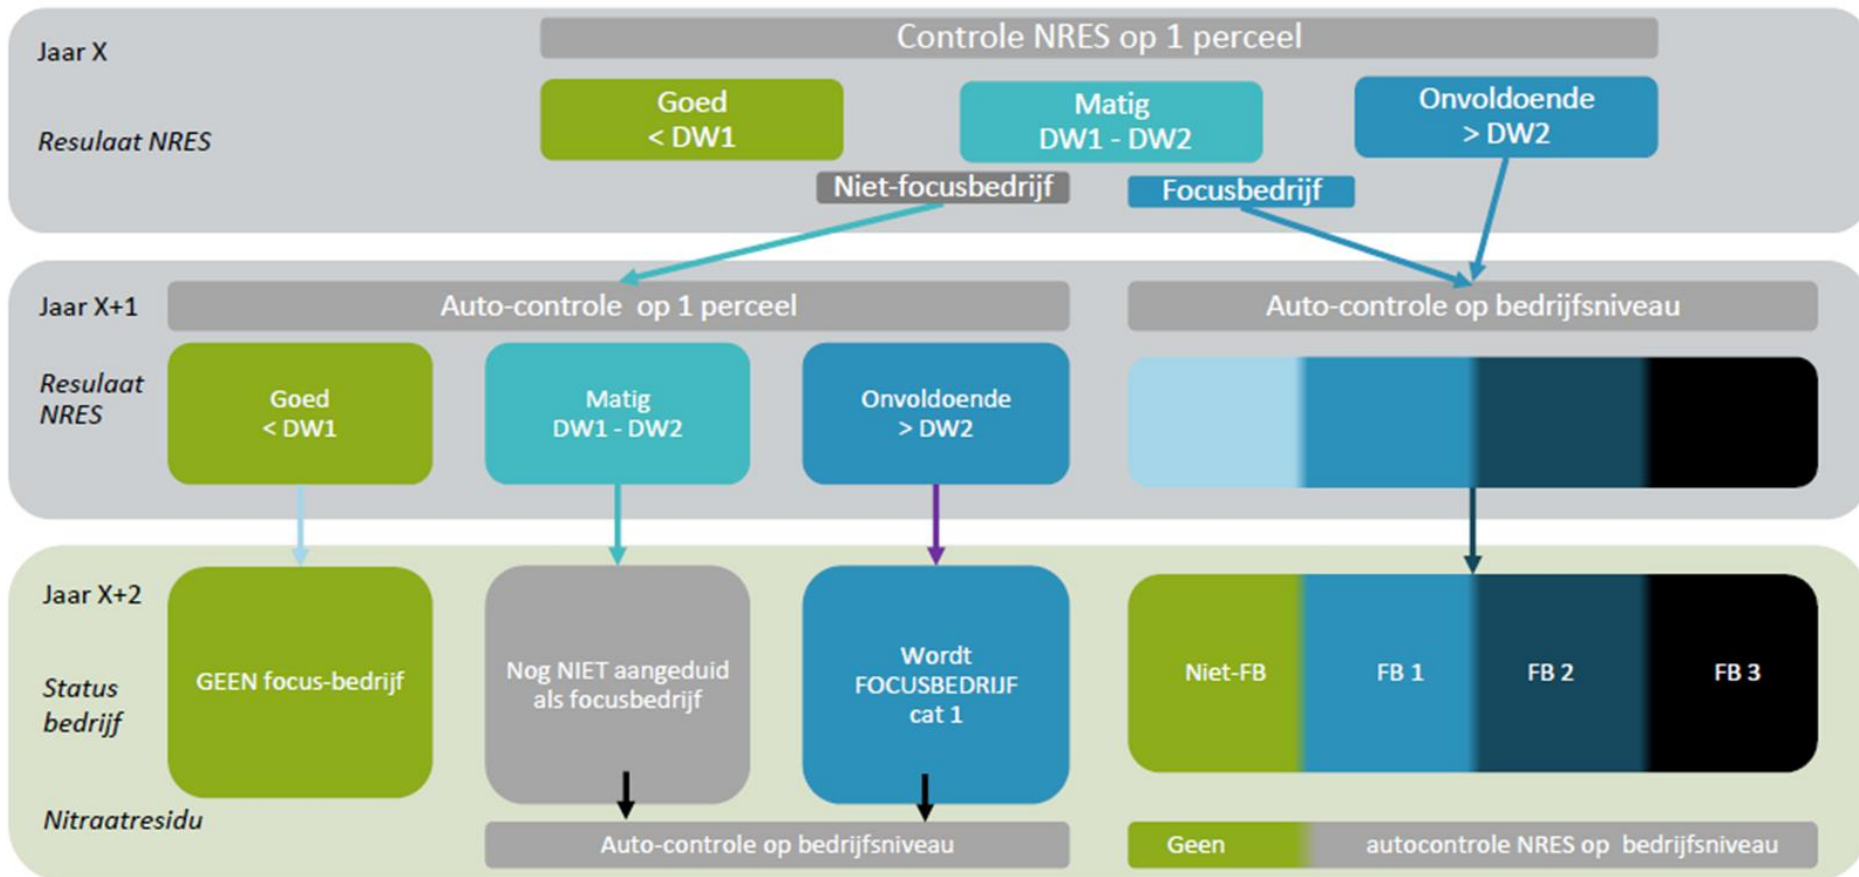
Jaar X

Controle NRES op 1 perceel

Resulaat NRES

Goed
< DW1

Matig
DW1 - DW2

Onvoldoende
> DW2

Niet-focusbedrijf

Focusbedrijf

Jaar X+1

Auto-controle op 1 perceel

Auto-controle op bedrijfsniveau

Resulaat NRES

Goed
< DW1

Matig
DW1 - DW2

Onvoldoende
> DW2

Jaar X+2

Status bedrijf

GEEN focus-bedrijf

Nog NIET aangeduid als focusbedrijf

Wordt FOCUSBEDRIJF cat 1

Niet-FB

FB 1

FB 2

FB 3

Nitraatresidu

Auto-controle op bedrijfsniveau

Geen

autocontrole NRES op bedrijfsniveau